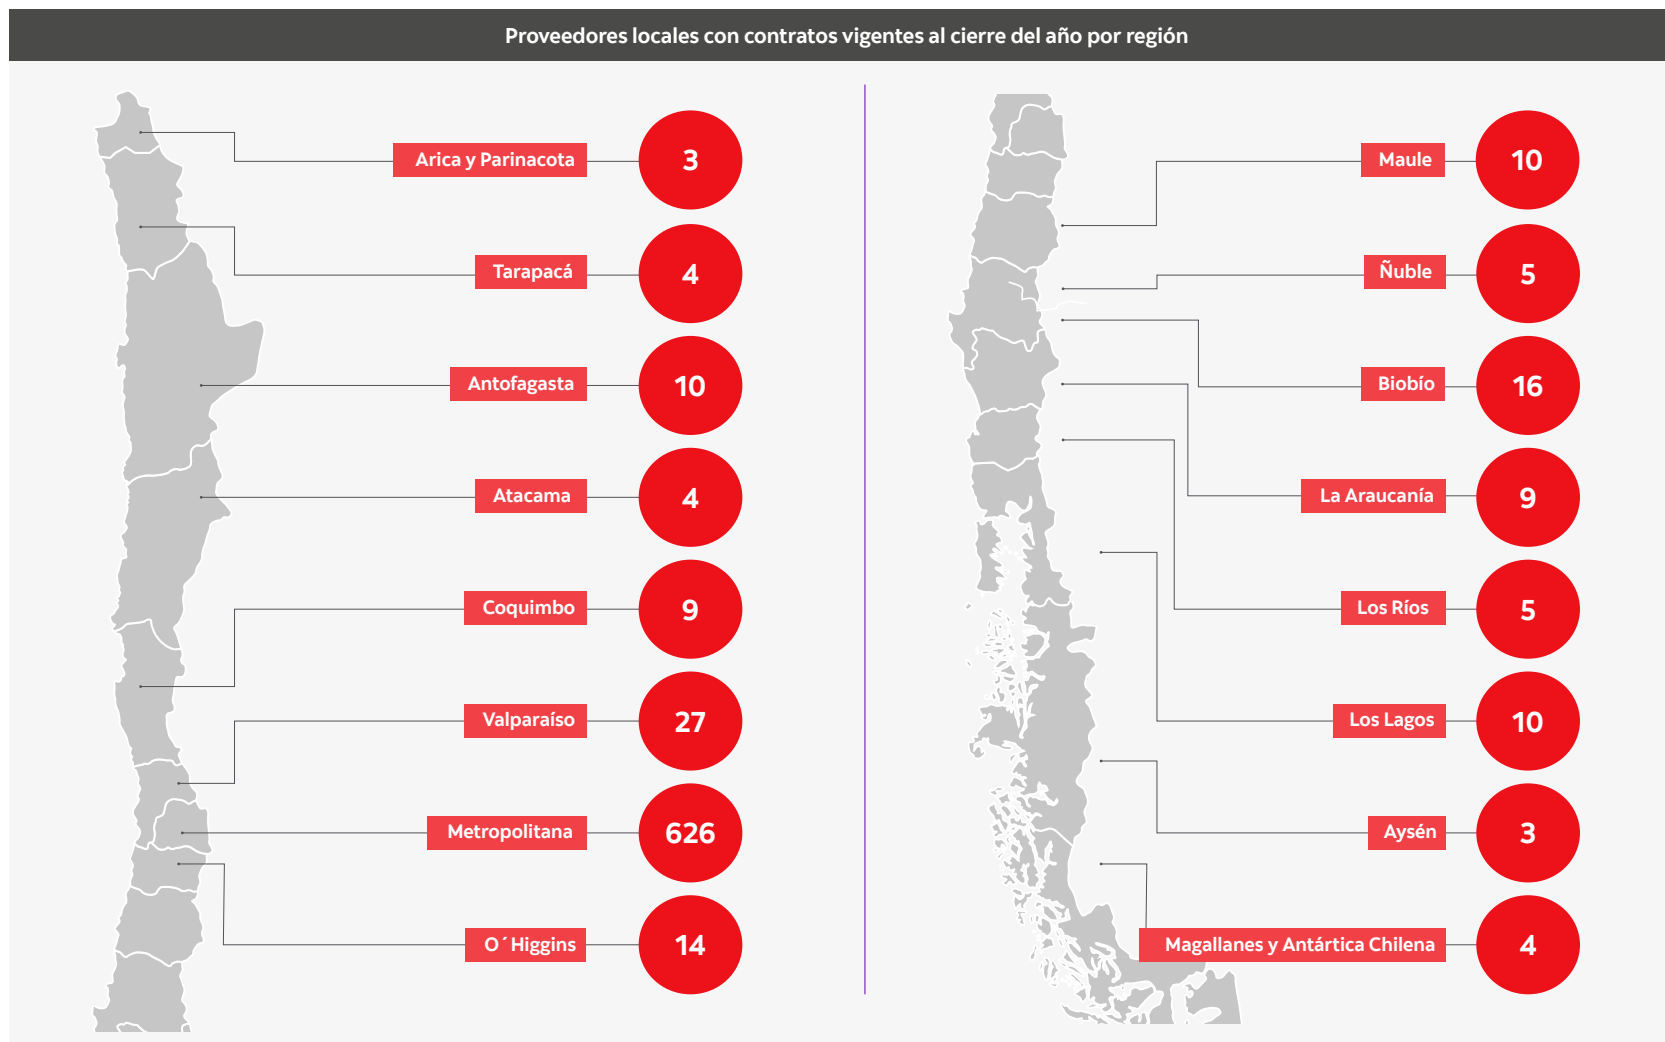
Proveedores locales con contratos vigentes al cierre del año por región

Arica y Parinacota 3

Tarapacá 4

Antofagasta 10

Atacama 4

Coquimbo 9

Valparaíso 27

Metropolitana 626

O´Higgins 14

Maule 10

Ñuble 5

Biobío 16

La Araucanía 9

Los Ríos 5

Los Lagos 10

Aysén 3

Magallanes y Antártica Chilena 4